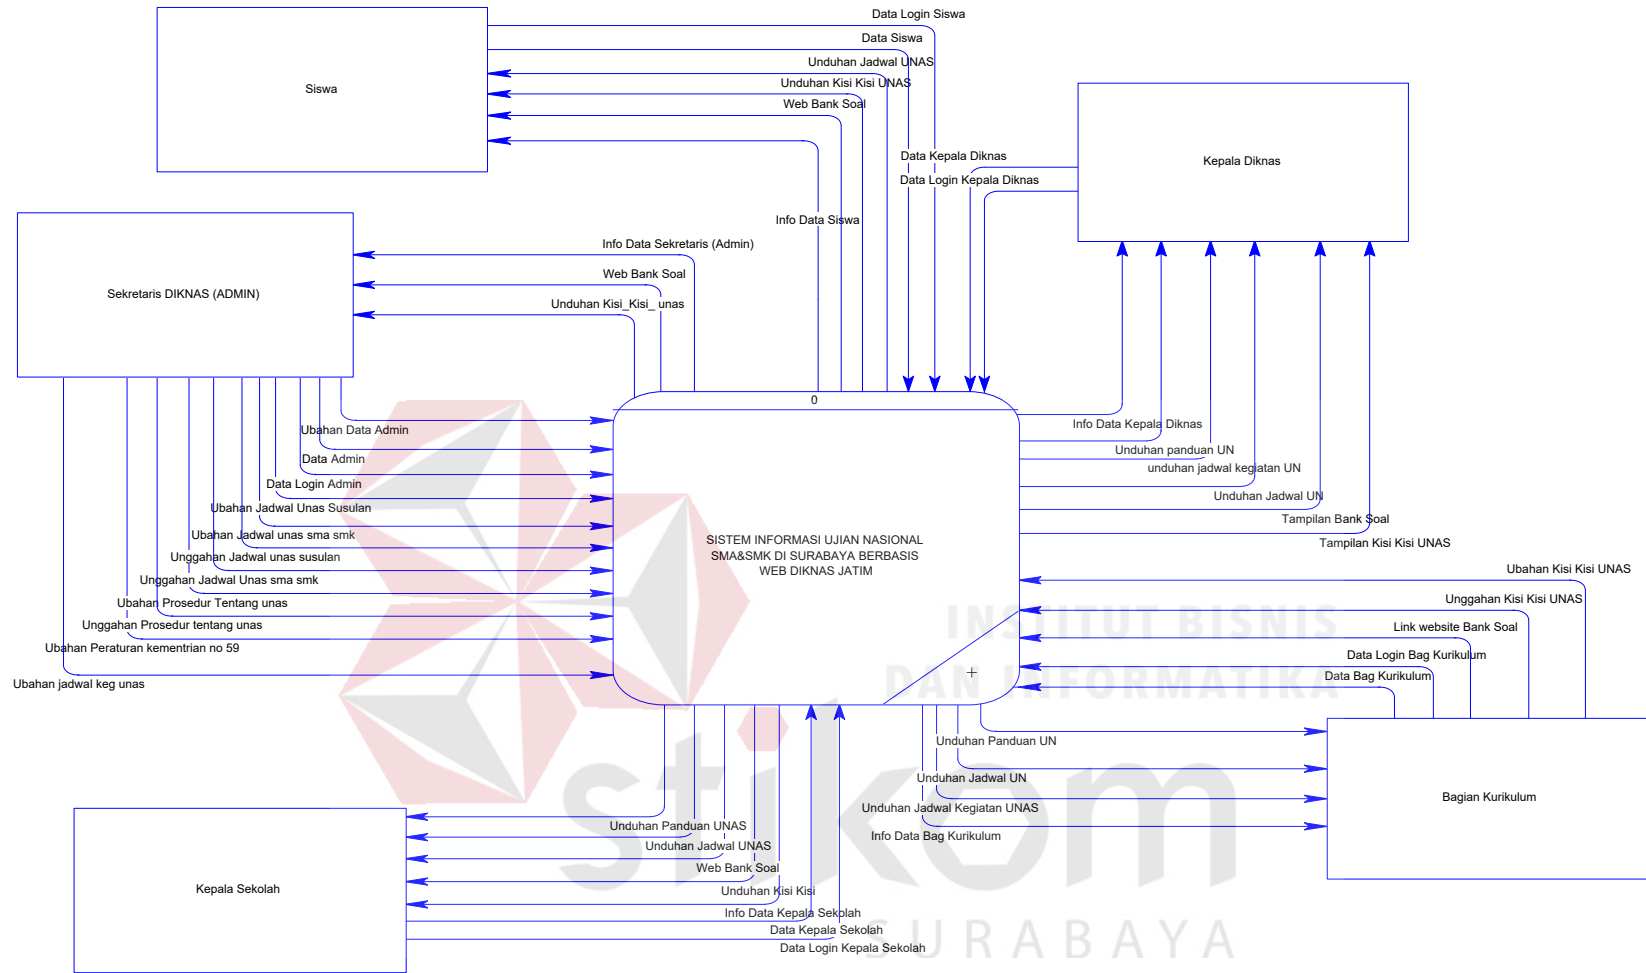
Siswa

Data Login Siswa
Data Siswa
Unduhan Jadwal UNAS
Unduhan Kisi Kisi UNAS
Web Bank Soal

Kepala Diknas

Data Kepala Diknas
Data Login Kepala Diknas
Info Data Siswa

Sekretaris DIKNAS (ADMIN)

Info Data Sekretaris (Admin)
Web Bank Soal
Unduhan Kisi_Kisi_ unas

0

SISTEM INFORMASI UJIAN NASIONAL SMA&SMK DI SURABAYA BERBASIS WEB DIKNAS JATIM

Ubahan Data Admin
Data Admin
Data Login Admin
Ubahan Jadwal Unas Susulan
Ubahan Jadwal unas sma smk
Unggahan Jadwal unas susulan
Unggahan Jadwal Unas sma smk
Ubahan Prosedur Tentang unas
Unggahan Prosedur tentang unas
Ubahan Peraturan kementrian no 59
Ubahan jadwal keg unas

Info Data Kepala Diknas
Unduhan panduan UN
unduhan jadwal kegiatan UN
Unduhan Jadwal UN
Tampilan Bank Soal
Tampilan Kisi Kisi UNAS

Ubahan Kisi Kisi UNAS
Unggahan Kisi Kisi UNAS
Link website Bank Soal
Data Login Bag Kurikulum
Data Bag Kurikulum

INSTITUT BISNIS DAN INFORMATIKA

Unduhan Panduan UN
Unduhan Jadwal UN
Unduhan Jadwal Kegiatan UNAS
Info Data Bag Kurikulum

Bagian Kurikulum

Kepala Sekolah

Unduhan Panduan UNAS
Unduhan Jadwal UNAS
Web Bank Soal
Unduhan Kisi Kisi
Info Data Kepala Sekolah
Data Kepala Sekolah
Data Login Kepala Sekolah

stikom
SURABAYA